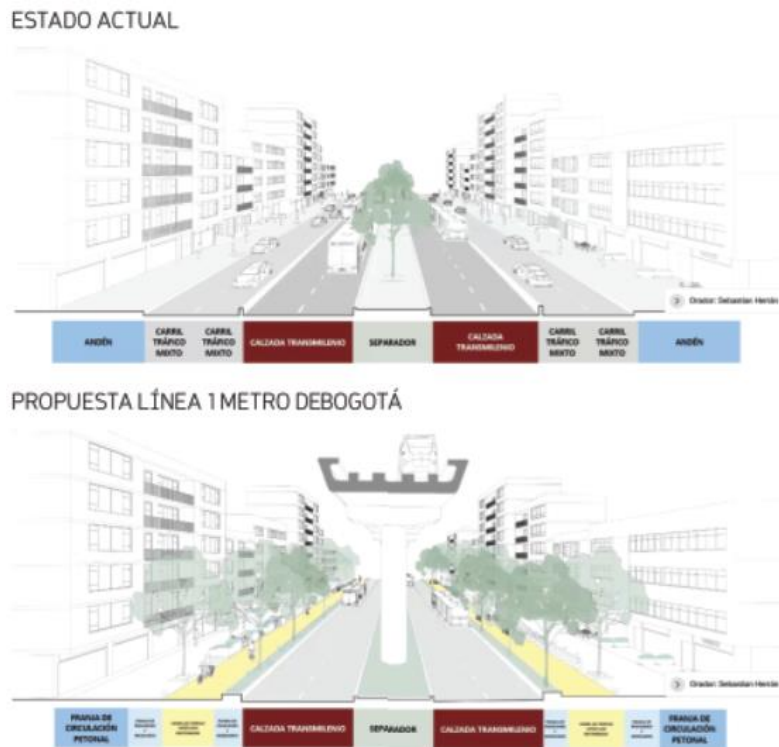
ESTADO ACTUAL

Dibujo: Sebastián Herón

| ANDÉN | CARRIL TRÁFICO MIXTO | CARRIL TRÁFICO MIXTO | CALZADA TRANSMILENIO | SEPARADOR | CALZADA TRANSMILENIO | CARRIL TRÁFICO MIXTO | CARRIL TRÁFICO MIXTO | ANDÉN |
|---|---|---|---|---|---|---|---|---|

PROPUESTA LÍNEA 1 METRO DEBOGOTÁ

Dibujo: Sebastián Herón

| FRANJA DE CIRCULACIÓN PEATONAL | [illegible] | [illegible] | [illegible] | CALZADA TRANSMILENIO | SEPARADOR | CALZADA TRANSMILENIO | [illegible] | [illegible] | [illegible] | FRANJA DE CIRCULACIÓN PEATONAL |
|---|---|---|---|---|---|---|---|---|---|---|